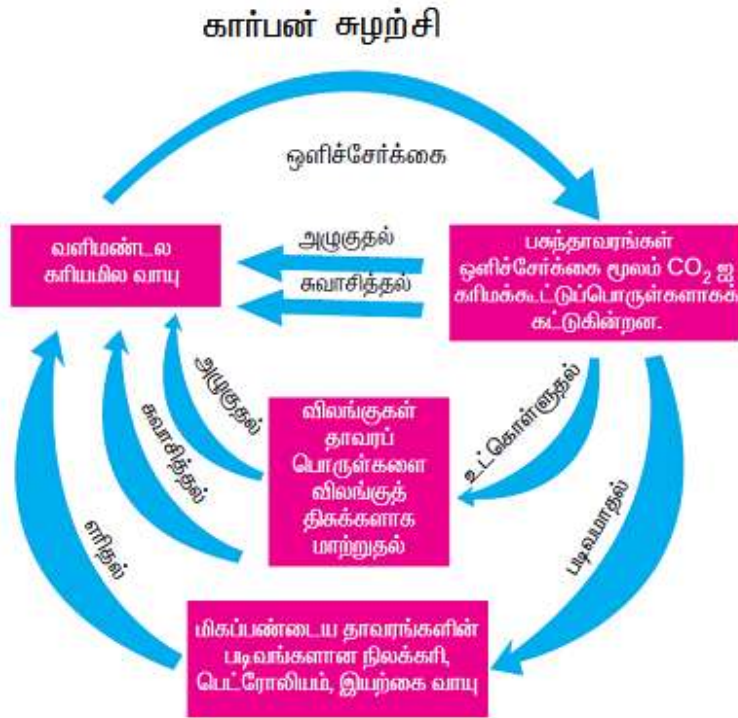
கார்பன் சுழற்சி

ஒளிச்சேர்க்கை

வளிமண்டல கரியமில வாயு

அழுகுதல்

சுவாசித்தல்

பசுந்தாவரங்கள் ஒளிச்சேர்க்கை மூலம் $CO_2$ ஐ கரிமக்கூட்டுப்பொருள்களாகக் கட்டுகின்றன.

அழுகுதல்

சுவாசித்தல்

விலங்குகள் தாவரப் பொருள்களை விலங்குத் திசுக்களாக மாற்றுதல்

உட்கொள்ளுதல்

படிவமாதல்

எரிதல்

மிகப்பண்டைய தாவரங்களின் படிவங்களான நிலக்கரி, பெட்ரோலியம், இயற்கை வாயு